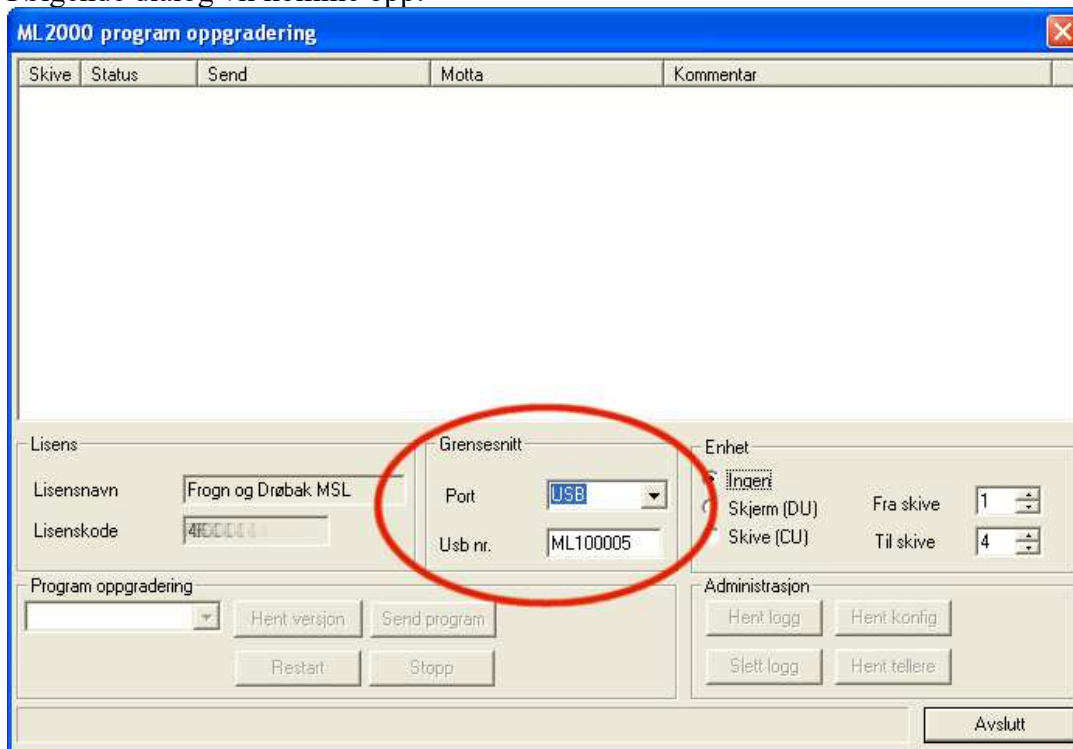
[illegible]

ML2000 program oppgradering

| Skive | Status | Send | Motta | Kommentar |
|---|---|---|---|---|

Lisens
Lisensnavn Frogn og Drøbak MSL
Lisenskode 4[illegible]

Grensesnitt
Port USB
Usb nr. ML100005

Enhet
Ingen
Skjerm (DU)
Skive (CU)
Fra skive 1
Til skive 4

Program oppgradering
Hent versjon
Send program
Restart
Stopp

Administrasjon
Hent logg
Hent konfig
Slett logg
Hent tellere

Avslutt